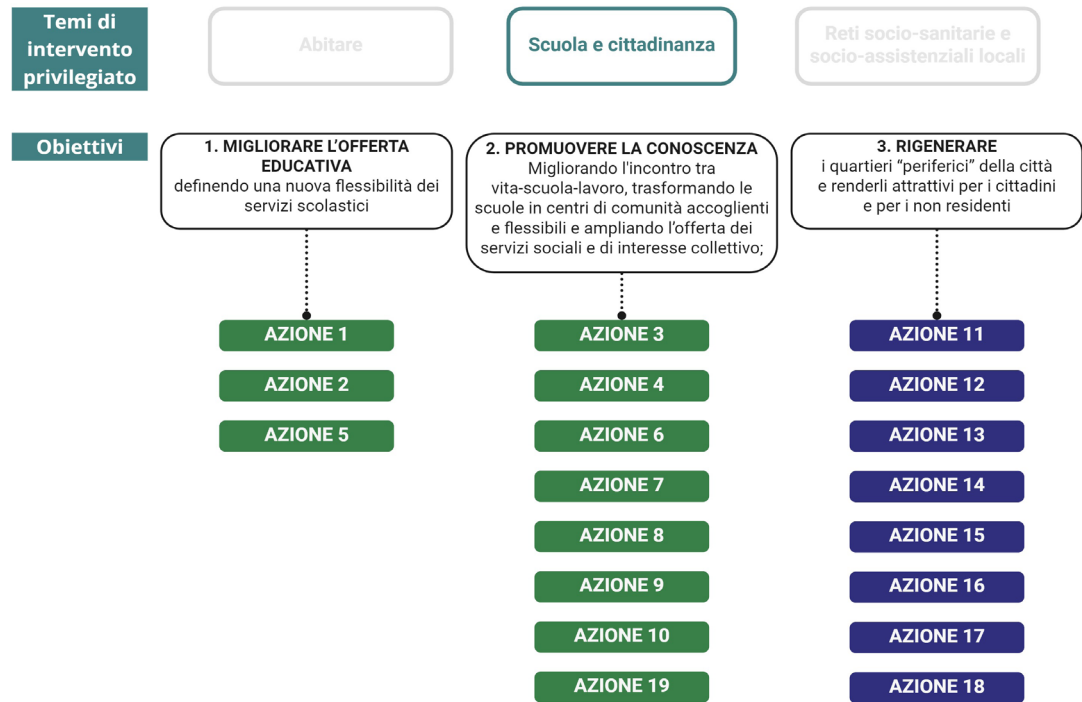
Temi di intervento privilegiato

Abitare

Scuola e cittadinanza

Reti socio-sanitarie e socio-assistenziali locali

Obiettivi

1. MIGLIORARE L'OFFERTA EDUCATIVA
definendo una nuova flessibilità dei servizi scolastici

2. PROMUOVERE LA CONOSCENZA
Migliorando l'incontro tra vita-scuola-lavoro, trasformando le scuole in centri di comunità accoglienti e flessibili e ampliando l'offerta dei servizi sociali e di interesse collettivo;

3. RIGENERARE
i quartieri "periferici" della città e renderli attrattivi per i cittadini e per i non residenti

AZIONE 1
AZIONE 2
AZIONE 5

AZIONE 3
AZIONE 4
AZIONE 6
AZIONE 7
AZIONE 8
AZIONE 9
AZIONE 10
AZIONE 19

AZIONE 11
AZIONE 12
AZIONE 13
AZIONE 14
AZIONE 15
AZIONE 16
AZIONE 17
AZIONE 18